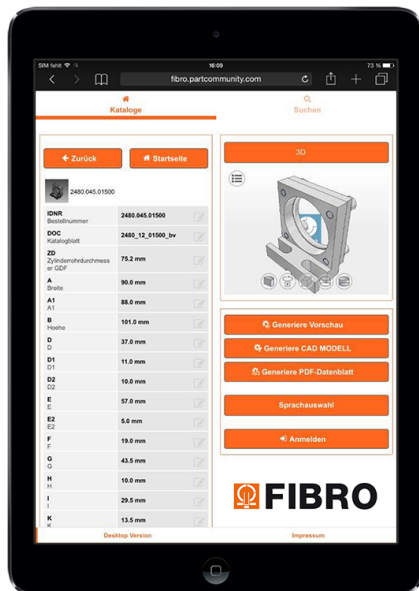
SIM fehlt
16:09
fibro.partcommunity.com

Kataloge
Suchen

Zurück
Startseite

2480.045.01500

| | |
|---|---|
| IDNR Bestellnummer | 2480.045.01500 |
| DOC Katalogblatt | 2480_12_01500_bv |
| ZD Zylinderrohrdurchmesser GDF | 75.2 mm |
| A Breite | 90.0 mm |
| A1 A1 | 88.0 mm |
| B Hoehe | 101.0 mm |
| D D | 37.0 mm |
| D1 D1 | 11.0 mm |
| D2 D2 | 10.0 mm |
| E E | 57.0 mm |
| E2 E2 | 5.0 mm |
| F F | 19.0 mm |
| G G | 43.5 mm |
| H H | 10.0 mm |
| I I | 29.5 mm |
| K K | 13.5 mm |

3D

Generiere Vorschau
Generiere CAD MODELL
Generiere PDF-Datenblatt
Sprachauswahl
Anmelden

FIBRO

Desktop Version
Impressum